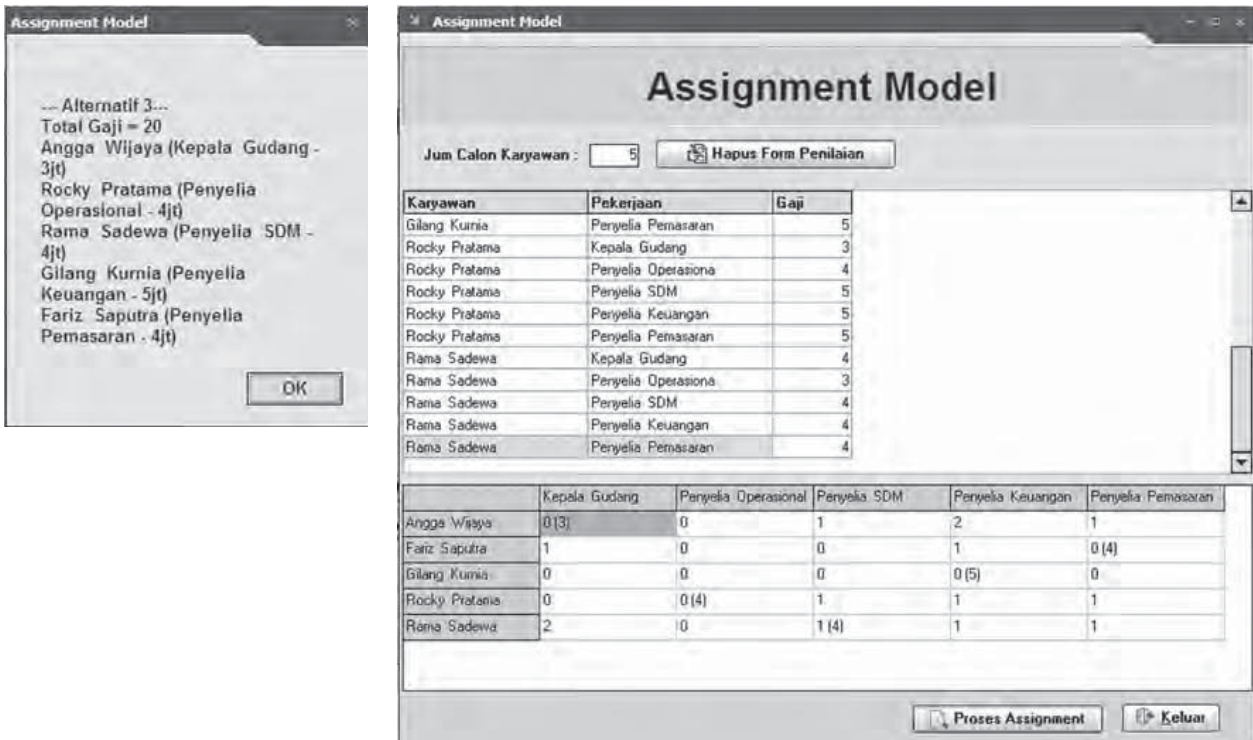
Assignment Model

--- Alternatif 3---
Total Gaji = 20
Angga Wijaya (Kepala Gudang - 3jt)
Rocky Pratama (Penyelia Operasional - 4jt)
Rama Sadewa (Penyelia SDM - 4jt)
Gilang Kurnia (Penyelia Keuangan - 5jt)
Fariz Saputra (Penyelia Pemasaran - 4jt)

OK

Assignment Model

Assignment Model

Jum Calon Karyawan : 5

Hapus Form Penilaian

| Karyawan | Pekerjaan | Gaji |
|---|---|---|
| Gilang Kurnia | Penyelia Pemasaran | 5 |
| Rocky Pratama | Kepala Gudang | 3 |
| Rocky Pratama | Penyelia Operasiona | 4 |
| Rocky Pratama | Penyelia SDM | 5 |
| Rocky Pratama | Penyelia Keuangan | 5 |
| Rocky Pratama | Penyelia Pemasaran | 5 |
| Rama Sadewa | Kepala Gudang | 4 |
| Rama Sadewa | Penyelia Operasiona | 3 |
| Rama Sadewa | Penyelia SDM | 4 |
| Rama Sadewa | Penyelia Keuangan | 4 |
| Rama Sadewa | Penyelia Pemasaran | 4 |

| | Kepala Gudang | Penyelia Operasional | Penyelia SDM | Penyelia Keuangan | Penyelia Pemasaran |
|---|---|---|---|---|---|
| Angga Wijaya | 0 (3) | 0 | 1 | 2 | 1 |
| Fariz Saputra | 1 | 0 | 0 | 1 | 0 (4) |
| Gilang Kurnia | 0 | 0 | 0 | 0 (5) | 0 |
| Rocky Pratama | 0 | 0 (4) | 1 | 1 | 1 |
| Rama Sadewa | 2 | 0 | 1 (4) | 1 | 1 |

Proses Assignment

Keluar